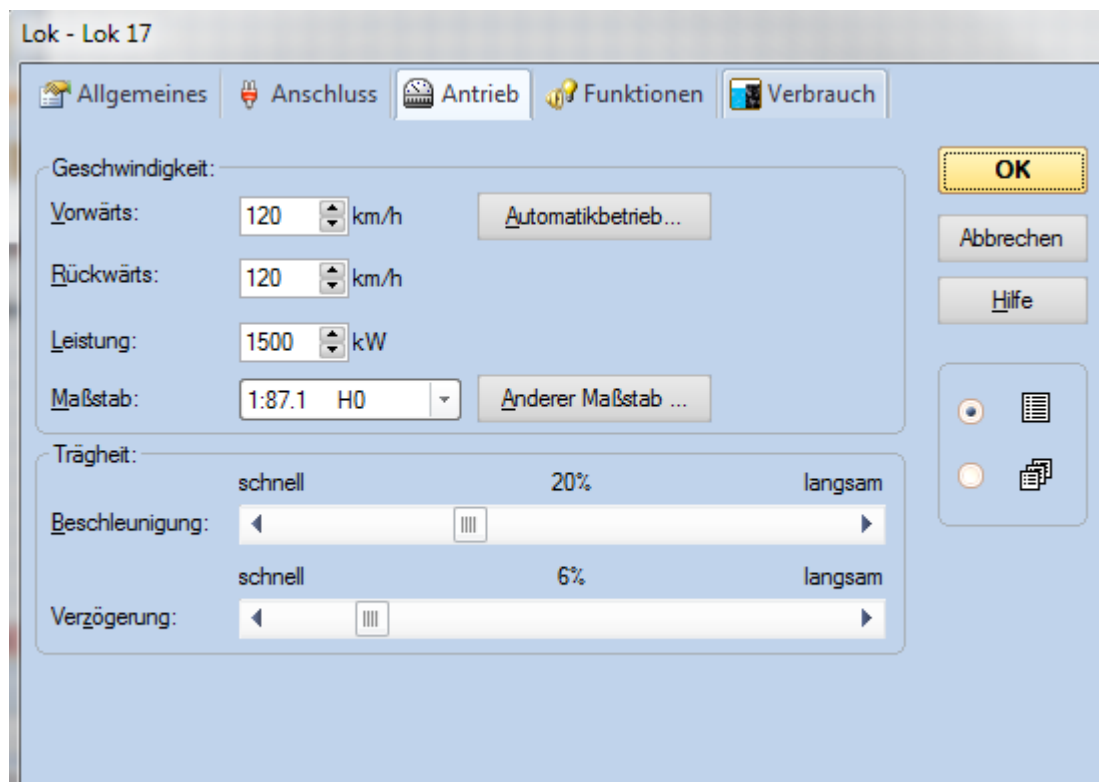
Lok - Lok 17

Allgemeines | Anschluss | Antrieb | Funktionen | Verbrauch

OK

Abbrechen

Hilfe

Geschwindigkeit:

Vorwärts: 120 km/h Automatikbetrieb...

Rückwärts: 120 km/h

Leistung: 1500 kW

Maßstab: 1:87.1 H0 Anderer Maßstab ...

Trägheit:

schnell 20% langsam

Beschleunigung:

schnell 6% langsam

Verzögerung: